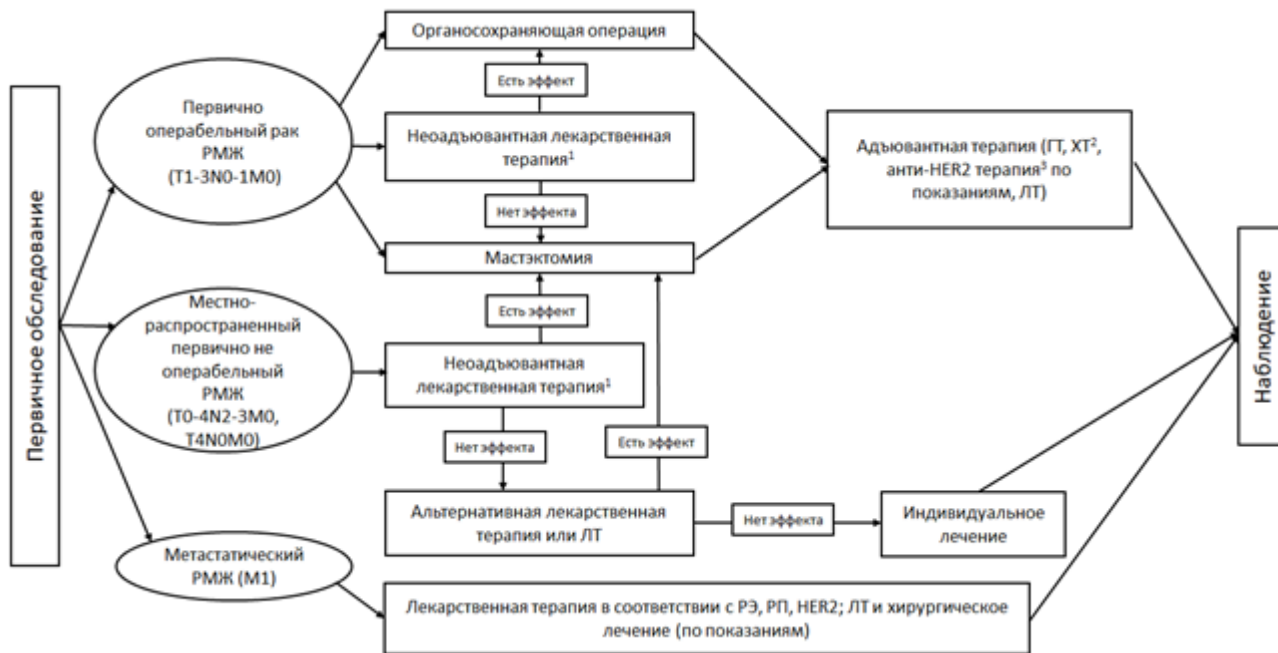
Первичное обследование

Первично операбельный рак РМЖ (T1-3N0-1M0)

Органосохраняющая операция

Есть эффект

Неоадъювантная лекарственная терапия$^1$

Нет эффекта

Мастэктомия

Адъювантная терапия (ГТ, ХТ$^2$, анти-HER2 терапия$^3$ по показаниям, ЛТ)

Местно-распространенный первично не операбельный РМЖ (T0-4N2-3M0, T4N0M0)

Есть эффект

Неоадъювантная лекарственная терапия$^1$

Нет эффекта

Есть эффект

Альтернативная лекарственная терапия или ЛТ

Нет эффекта

Индивидуальное лечение

Метастатический РМЖ (М1)

Лекарственная терапия в соответствии с РЭ, РП, HER2; ЛТ и хирургическое лечение (по показаниям)

Наблюдение